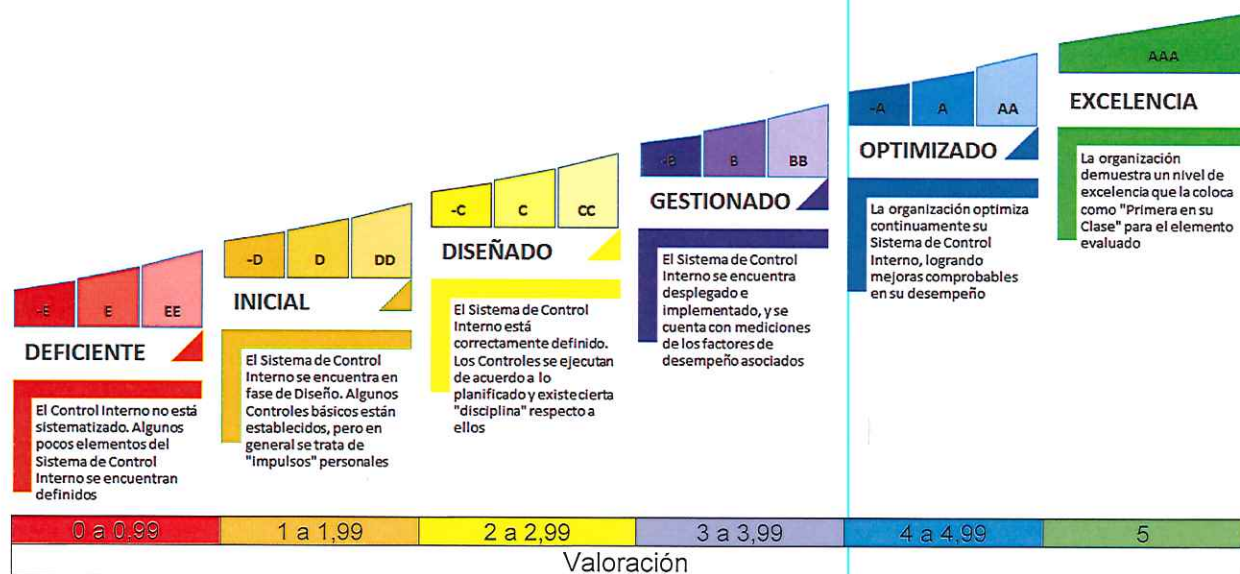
-E E EE
DEFICIENTE
El Control Interno no está sistematizado. Algunos pocos elementos del Sistema de Control Interno se encuentran definidos

-D D DD
INICIAL
El Sistema de Control Interno se encuentra en fase de Diseño. Algunos Controles básicos están establecidos, pero en general se trata de "impulsos" personales

-C C CC
DISEÑADO
El Sistema de Control Interno está correctamente definido. Los Controles se ejecutan de acuerdo a lo planificado y existe cierta "disciplina" respecto a ellos

-B B BB
GESTIONADO
El Sistema de Control Interno se encuentra desplegado e implementado, y se cuenta con mediciones de los factores de desempeño asociados

-A A AA
OPTIMIZADO
La organización optimiza continuamente su Sistema de Control Interno, logrando mejoras comprobables en su desempeño

AAA
EXCELENCIA
La organización demuestra un nivel de excelencia que la coloca como "Primera en su Clase" para el elemento evaluado

| 0 a 0,99 | 1 a 1,99 | 2 a 2,99 | 3 a 3,99 | 4 a 4,99 | 5 |
|---|---|---|---|---|---|

Valoración